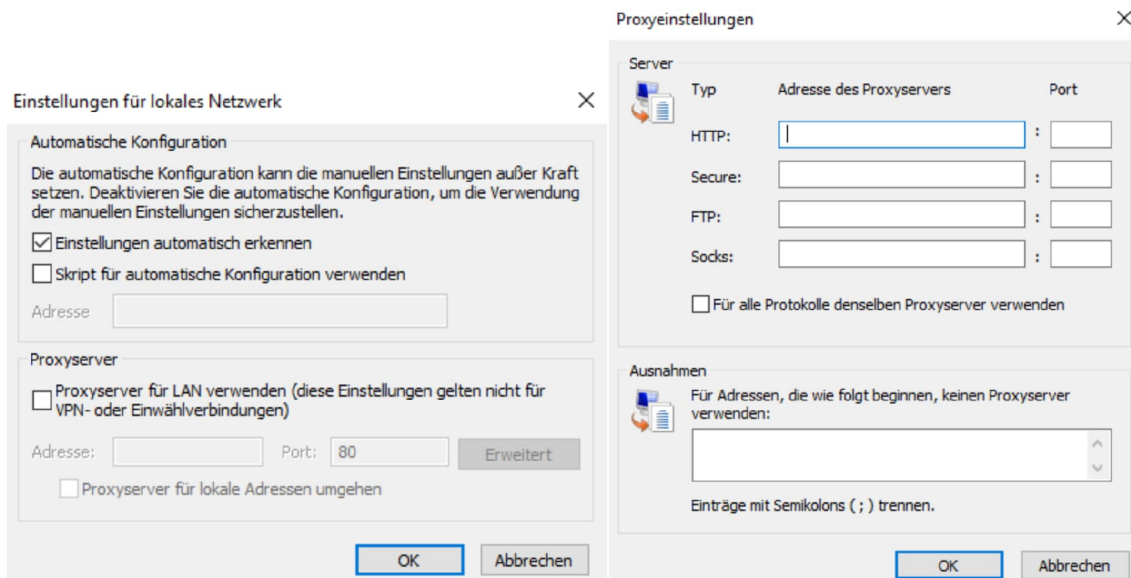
Einstellungen für lokales Netzwerk

×

Automatische Konfiguration

Die automatische Konfiguration kann die manuellen Einstellungen außer Kraft setzen. Deaktivieren Sie die automatische Konfiguration, um die Verwendung der manuellen Einstellungen sicherzustellen.

☑ Einstellungen automatisch erkennen

☐ Skript für automatische Konfiguration verwenden

Adresse

Proxyserver

☐ Proxyserver für LAN verwenden (diese Einstellungen gelten nicht für VPN- oder Einwählverbindungen)

Adresse: Port: 80 Erweitert

☐ Proxyserver für lokale Adressen umgehen

OK Abbrechen

Proxyeinstellungen

×

Server

Typ Adresse des Proxyservers Port

HTTP: :

Secure: :

FTP: :

Socks: :

☐ Für alle Protokolle denselben Proxyserver verwenden

Ausnahmen

Für Adressen, die wie folgt beginnen, keinen Proxyserver verwenden:

Einträge mit Semikolons ( ; ) trennen.

OK Abbrechen